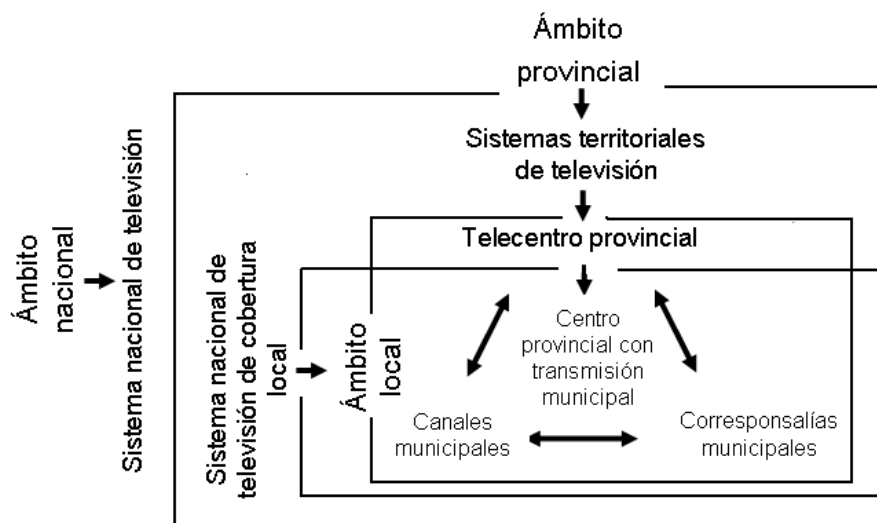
Ámbito provincial

Sistemas territoriales de televisión

Telecentro provincial

Ámbito nacional

Sistema nacional de televisión

Sistema nacional de televisión de cobertura local

Ámbito local

Centro provincial con transmisión municipal

Canales municipales

Corresponsalías municipales